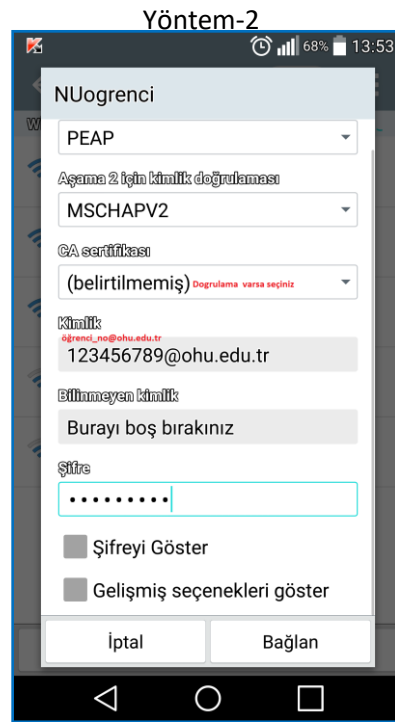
Yöntem-2

68% 13:53

NUogrenci

PEAP

Aşama 2 için kimlik doğrulaması

MSCHAPV2

CA sertifikası

(belirtilmemiş) Dogrulama varsa seçiniz

Kimlik

öğrenci_no@ohu.edu.tr

123456789@ohu.edu.tr

Bilinmeyen kimlik

Burayı boş bırakınız

Şifre

•••••••••

Şifreyi Göster

Gelişmiş seçenekleri göster

İptal

Bağlan